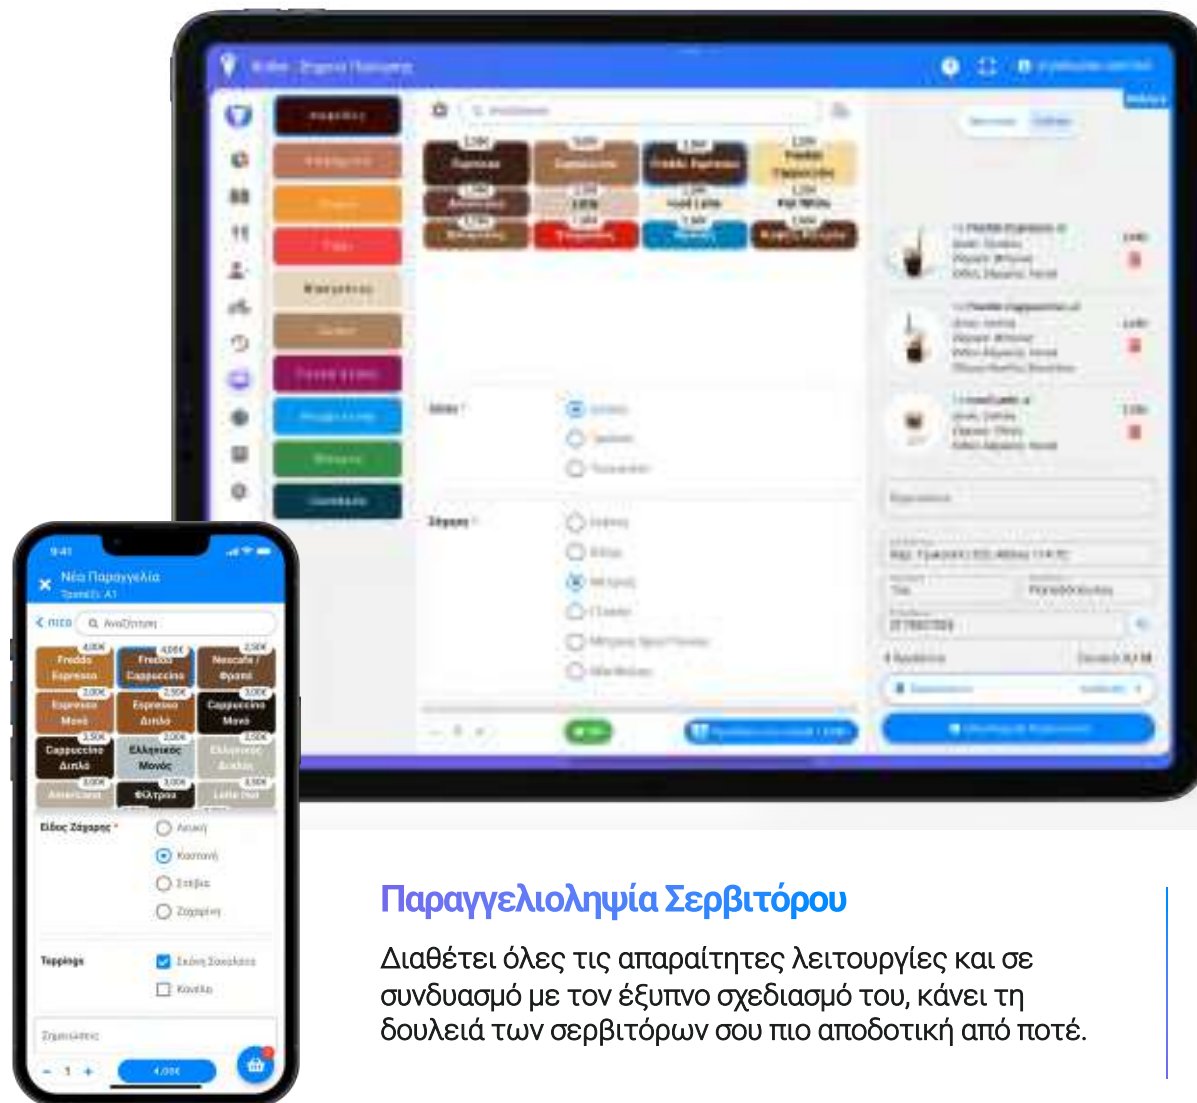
9:41

Νέα Παραγγελία

Τραπέζι: Α1

Πίσω

Αναζήτηση

| 4,00€ Freddo Espresso | 4,00€ Freddo Cappuccino | 2,50€ Nescafe / Φραπέ |
|---|---|---|
| 2,00€ Espresso Μονό | 2,50€ Espresso Διπλό | 3,00€ Cappuccino Μονό |
| 3,50€ Cappuccino Διπλό | 2,00€ Ελληνικός Μονός | 2,50€ Ελληνικός Διπλός |
| 3,00€ Americano | 3,00€ Φίλτρου | 3,50€ Latte Hot |

Είδος Ζάχαρης *

Λευκή

Καστανή

Στέβια

Ζαχαρίνη

Toppings

Σιρόπι Σοκολάτας

Κανέλα

Σημειώσεις

- 1 +

4,00€

Παραγγελιοληψία Σερβιτόρου

Διαθέτει όλες τις απαραίτητες λειτουργίες και σε συνδυασμό με τον έξυπνο σχεδιασμό του, κάνει τη δουλειά των σερβιτόρων σου πιο αποδοτική από ποτέ.